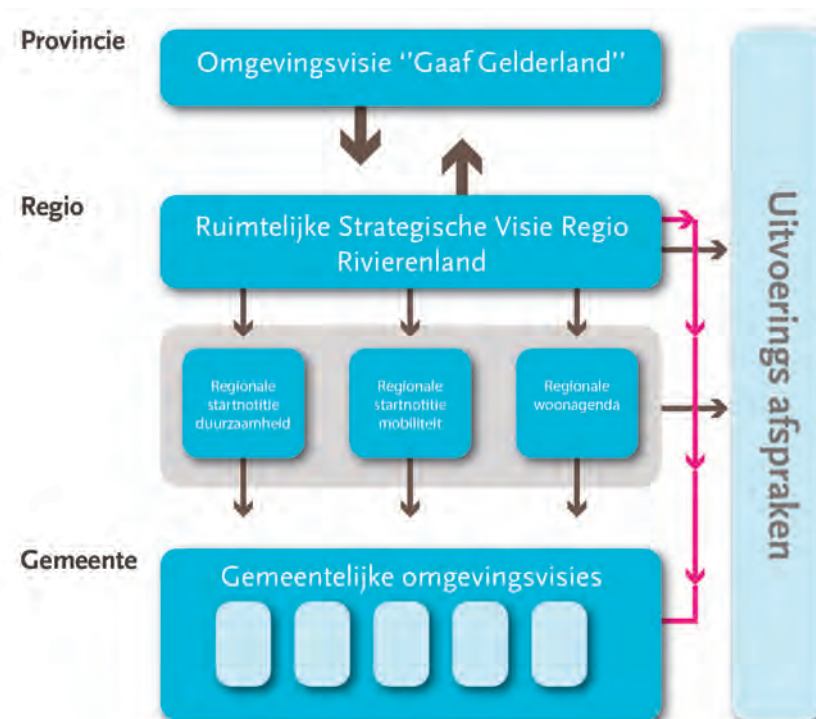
Provincie

Omgevingsvisie "Gaaf Gelderland"

Regio

Ruimtelijke Strategische Visie Regio Rivierenland

Regionale startnotitie duurzaamheid

Regionale startnotitie mobiliteit

Regionale woonagenda

Gemeente

Gemeentelijke omgevingsvisies

Uitvoerings afspraken